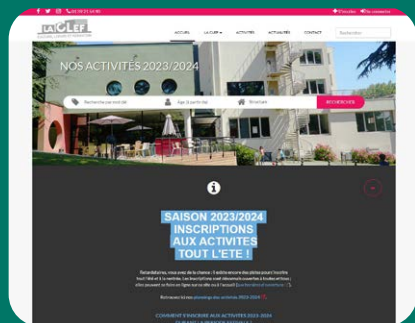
09 39 21 10 80

S'inscrire  Se connecter

LA CLEF

ACCUEIL  LA CLEF  ACTIVITES  ACTUALITES  CONTACT  Rechercher

NOS ACTIVITES 2023/2024

Recherche par mot clé  Age (à partir de)  Structure  RECHERCHER

SAISON 2023/2024
INSCRIPTIONS
AUX ACTIVITES
TOUT L'ETE !

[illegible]

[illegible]

COMMENT S'INSCRIRE AUX ACTIVITES 2023-2024
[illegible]